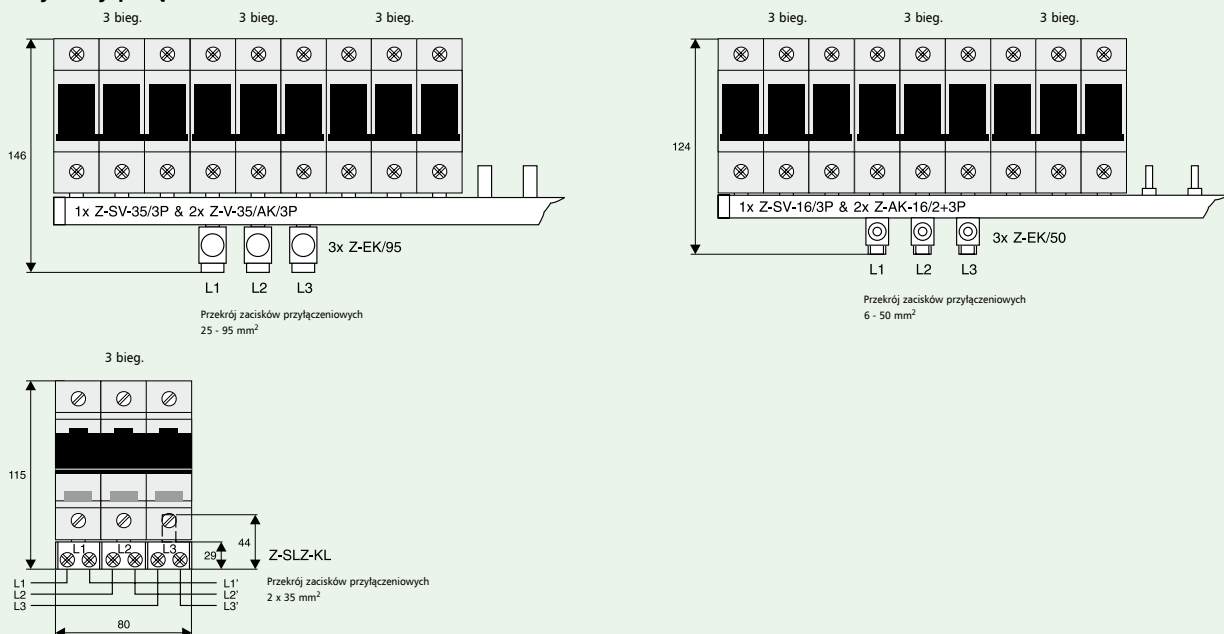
3 bieg. 3 bieg. 3 bieg.

146

1x Z-SV-35/3P & 2x Z-V-35/AK/3P

3x Z-EK/95

L1 L2 L3

Przekrój zacisków przyłączeniowych
25 - 95 mm$^2$

3 bieg. 3 bieg. 3 bieg.

124

1x Z-SV-16/3P & 2x Z-AK-16/2+3P

3x Z-EK/50

L1 L2 L3

Przekrój zacisków przyłączeniowych
6 - 50 mm$^2$

3 bieg.

115

L1 L2 L3

29

44

Z-SLZ-KL

L1 L2 L3

L1' L2' L3'

Przekrój zacisków przyłączeniowych
2 x 35 mm$^2$

80